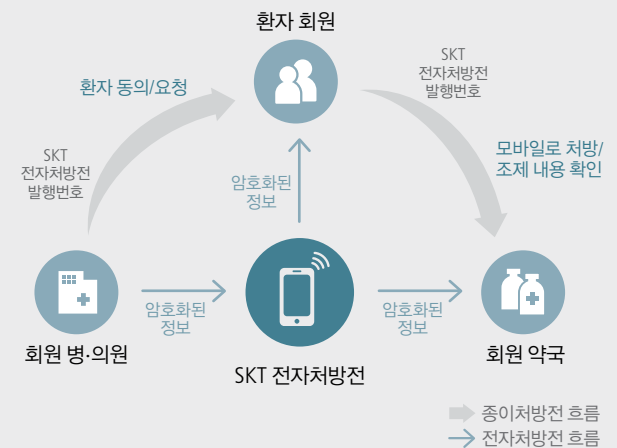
환자 회원

환자 동의/요청

SKT
전자처방전
발행번호

SKT
전자처방전
발행번호

모바일로 처방/
조제 내용 확인

암호화된
정보

암호화된
정보

암호화된
정보

회원 병·의원

SKT 전자처방전

회원 약국

종이처방전 흐름
전자처방전 흐름